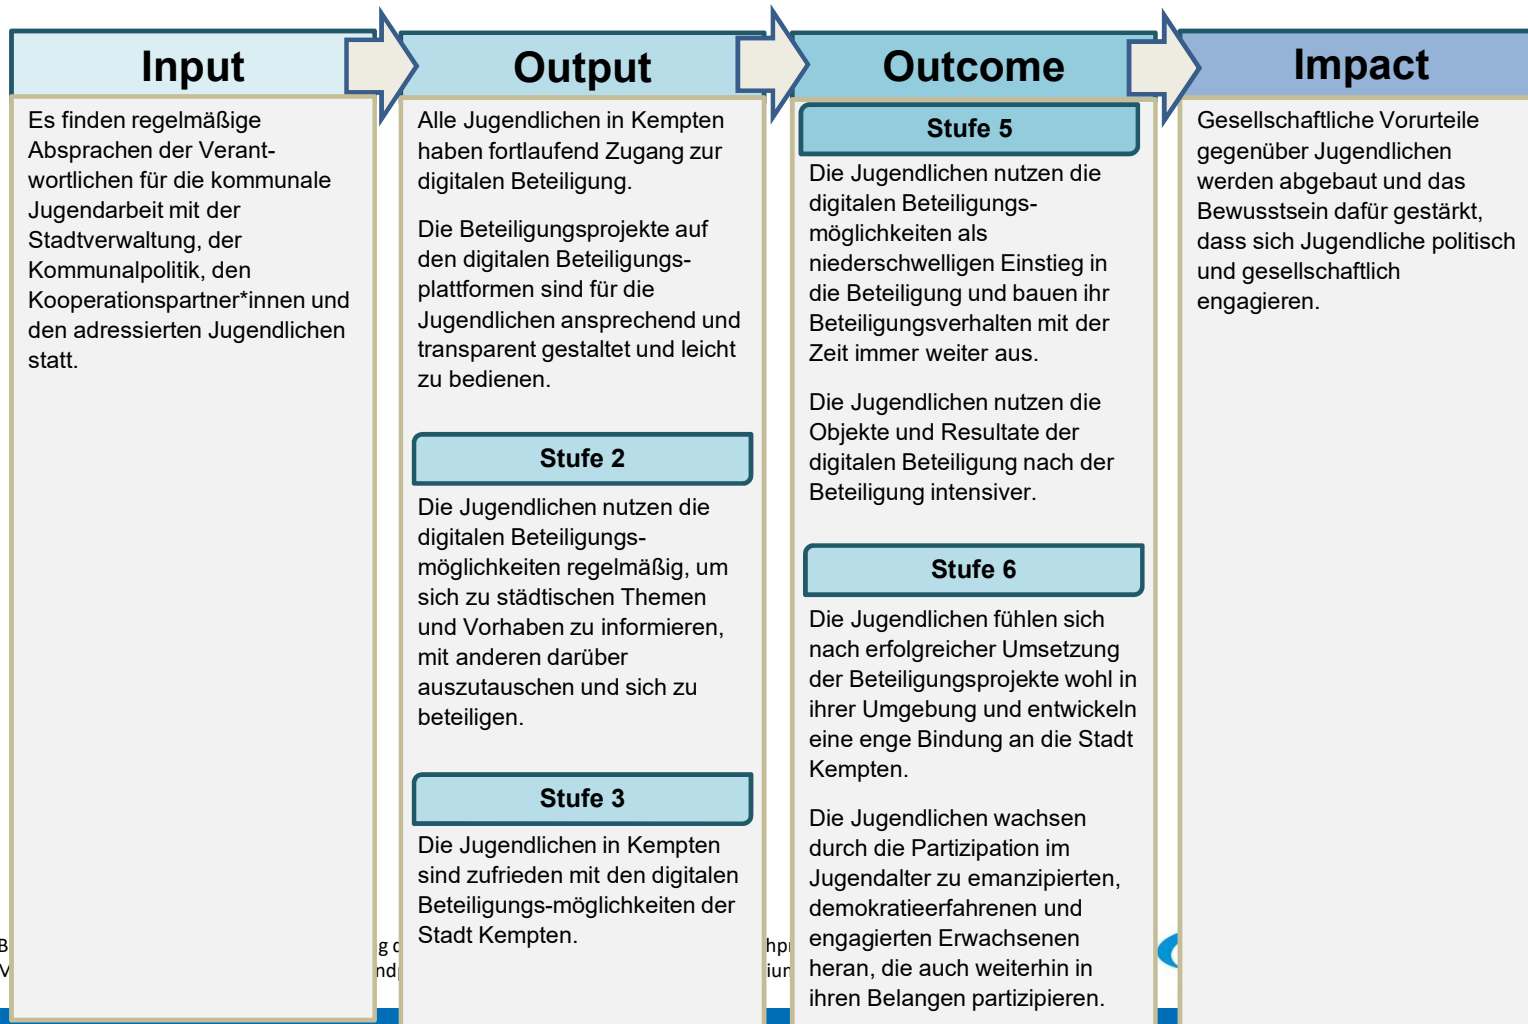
Input

Es finden regelmäßige Absprachen der Verantwortlichen für die kommunale Jugendarbeit mit der Stadtverwaltung, der Kommunalpolitik, den Kooperationspartner*innen und den adressierten Jugendlichen statt.

Output

Alle Jugendlichen in Kempten haben fortlaufend Zugang zur digitalen Beteiligung.

Die Beteiligungsprojekte auf den digitalen Beteiligungsplattformen sind für die Jugendlichen ansprechend und transparent gestaltet und leicht zu bedienen.

Stufe 2

Die Jugendlichen nutzen die digitalen Beteiligungsmöglichkeiten regelmäßig, um sich zu städtischen Themen und Vorhaben zu informieren, mit anderen darüber auszutauschen und sich zu beteiligen.

Stufe 3

Die Jugendlichen in Kempten sind zufrieden mit den digitalen Beteiligungs-möglichkeiten der Stadt Kempten.

Outcome

Stufe 5

Die Jugendlichen nutzen die digitalen Beteiligungsmöglichkeiten als niederschwelligen Einstieg in die Beteiligung und bauen ihr Beteiligungsverhalten mit der Zeit immer weiter aus.

Die Jugendlichen nutzen die Objekte und Resultate der digitalen Beteiligung nach der Beteiligung intensiver.

Stufe 6

Die Jugendlichen fühlen sich nach erfolgreicher Umsetzung der Beteiligungsprojekte wohl in ihrer Umgebung und entwickeln eine enge Bindung an die Stadt Kempten.

Die Jugendlichen wachsen durch die Partizipation im Jugendalter zu emanzipierten, demokratieerfahrenen und engagierten Erwachsenen heran, die auch weiterhin in ihren Belangen partizipieren.

Impact

Gesellschaftliche Vorurteile gegenüber Jugendlichen werden abgebaut und das Bewusstsein dafür gestärkt, dass sich Jugendliche politisch und gesellschaftlich engagieren.